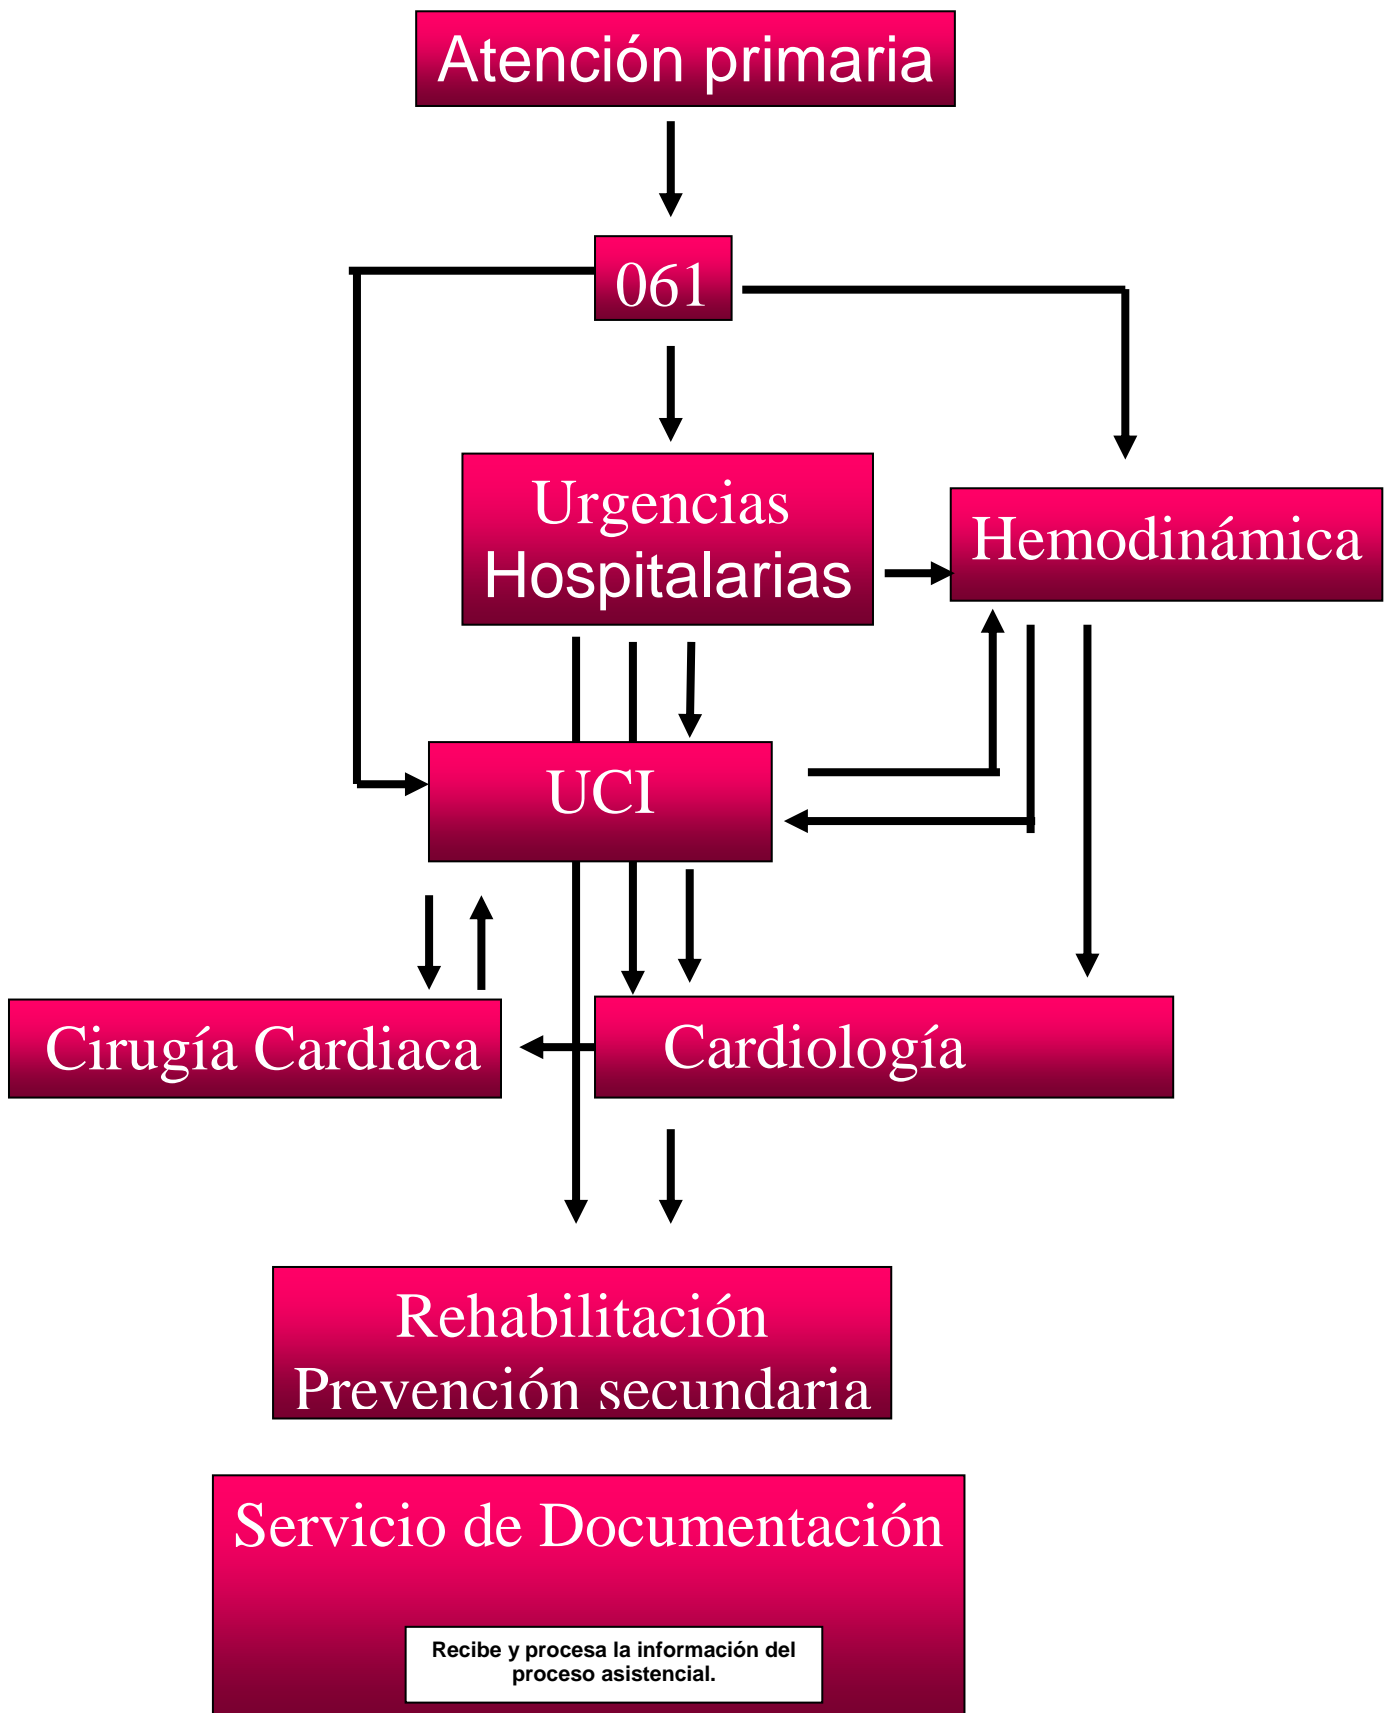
Atención primaria

061

Urgencias Hospitalarias

Hemodinámica

UCI

Cirugía Cardiaca

Cardiología

Rehabilitación
Prevención secundaria

Servicio de Documentación

Recibe y procesa la información del proceso asistencial.